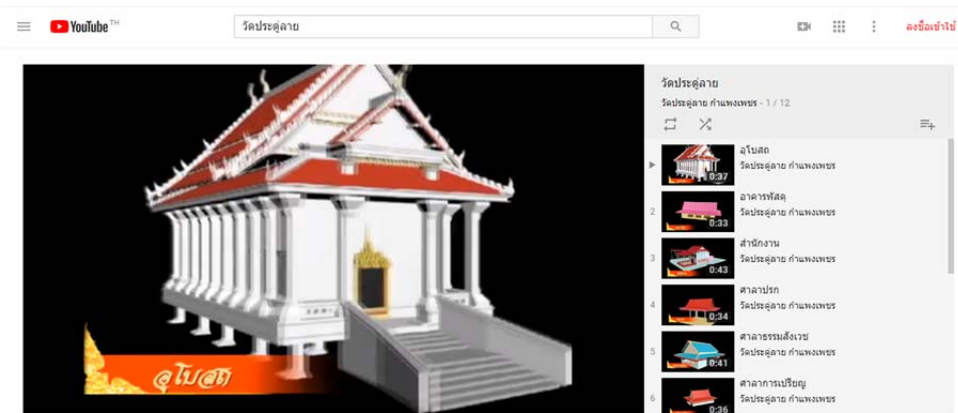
YouTube TH

วัดประตูลาย

ลงชื่อเข้าใช้

อุโบสถ

วัดประตูลาย

วัดประตูลาย กำแพงเพชร - 1 / 12

▶ อุโบสถ
0:37
วัดประตูลาย กำแพงเพชร

2 อาคารพัสดุ
0:33
วัดประตูลาย กำแพงเพชร

3 สำนักงาน
0:43
วัดประตูลาย กำแพงเพชร

4 ศาลาปรก
0:34
วัดประตูลาย กำแพงเพชร

5 ศาลาธรรมสังเวช
0:41
วัดประตูลาย กำแพงเพชร

6 ศาลาการเปรียญ
0:36
วัดประตูลาย กำแพงเพชร